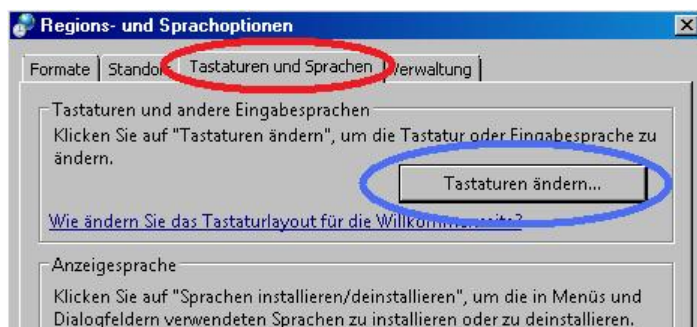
Regions- und Sprachoptionen

Formate | Standor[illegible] | Tastaturen und Sprachen | Verwaltung

Tastaturen und andere Eingabesprachen
Klicken Sie auf "Tastaturen ändern", um die Tastatur oder Eingabesprache zu ändern.

Tastaturen ändern...

Wie ändern Sie das Tastaturlayout für die Willkom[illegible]

Anzeigesprache
Klicken Sie auf "Sprachen installieren/deinstallieren", um die in Menüs und Dialogfeldern verwendeten Sprachen zu installieren oder zu deinstallieren.